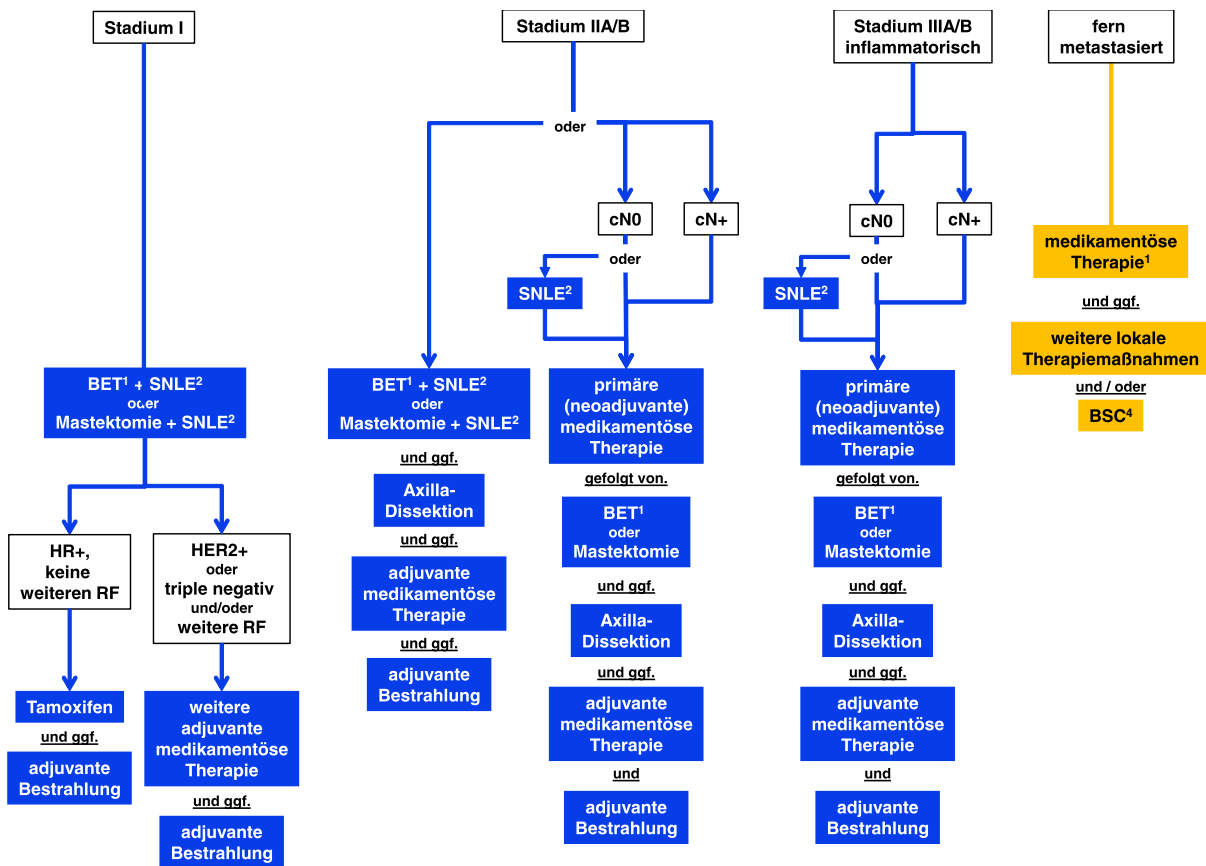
Stadium I

BET$^1$ + SNLE$^2$
oder
Mastektomie + SNLE$^2$

HR+,
keine
weiteren RF

Tamoxifen

und ggf.

adjuvante
Bestrahlung

HER2+
oder
triple negativ
und/oder
weitere RF

weitere
adjuvante
medikamentöse
Therapie

und ggf.

adjuvante
Bestrahlung

Stadium IIA/B

oder

BET$^1$ + SNLE$^2$
oder
Mastektomie + SNLE$^2$

und ggf.

Axilla-
Dissektion

und ggf.

adjuvante
medikamentöse
Therapie

und ggf.

adjuvante
Bestrahlung

cN0

cN+

oder

SNLE$^2$

primäre
(neoadjuvante)
medikamentöse
Therapie

gefolgt von.

BET$^1$
oder
Mastektomie

und ggf.

Axilla-
Dissektion

und ggf.

adjuvante
medikamentöse
Therapie

und

adjuvante
Bestrahlung

Stadium IIIA/B
inflammatorisch

cN0

cN+

oder

SNLE$^2$

primäre
(neoadjuvante)
medikamentöse
Therapie

gefolgt von.

BET$^1$
oder
Mastektomie

und ggf.

Axilla-
Dissektion

und ggf.

adjuvante
medikamentöse
Therapie

und

adjuvante
Bestrahlung

fern
metastasiert

medikamentöse
Therapie$^1$

und ggf.

weitere lokale
Therapiemaßnahmen

und / oder

BSC$^4$